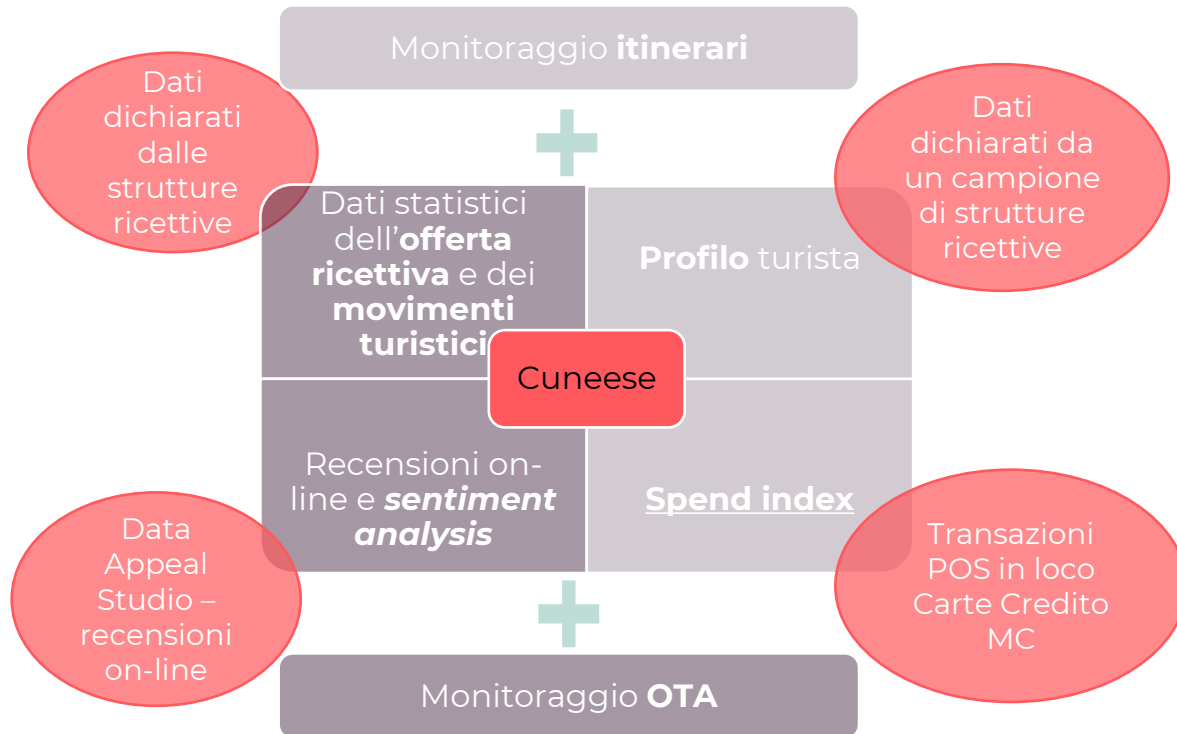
Monitoraggio **itinerari**

Dati dichiarati dalle strutture ricettive

Dati dichiarati da un campione di strutture ricettive

Dati statistici dell'**offerta ricettiva** e dei **movimenti turistici**

**Profilo** turista

Cuneese

Recensioni on-line e ***sentiment analysis***

**Spend index**

Data Appeal Studio – recensioni on-line

Transazioni POS in loco Carte Credito MC

Monitoraggio **OTA**